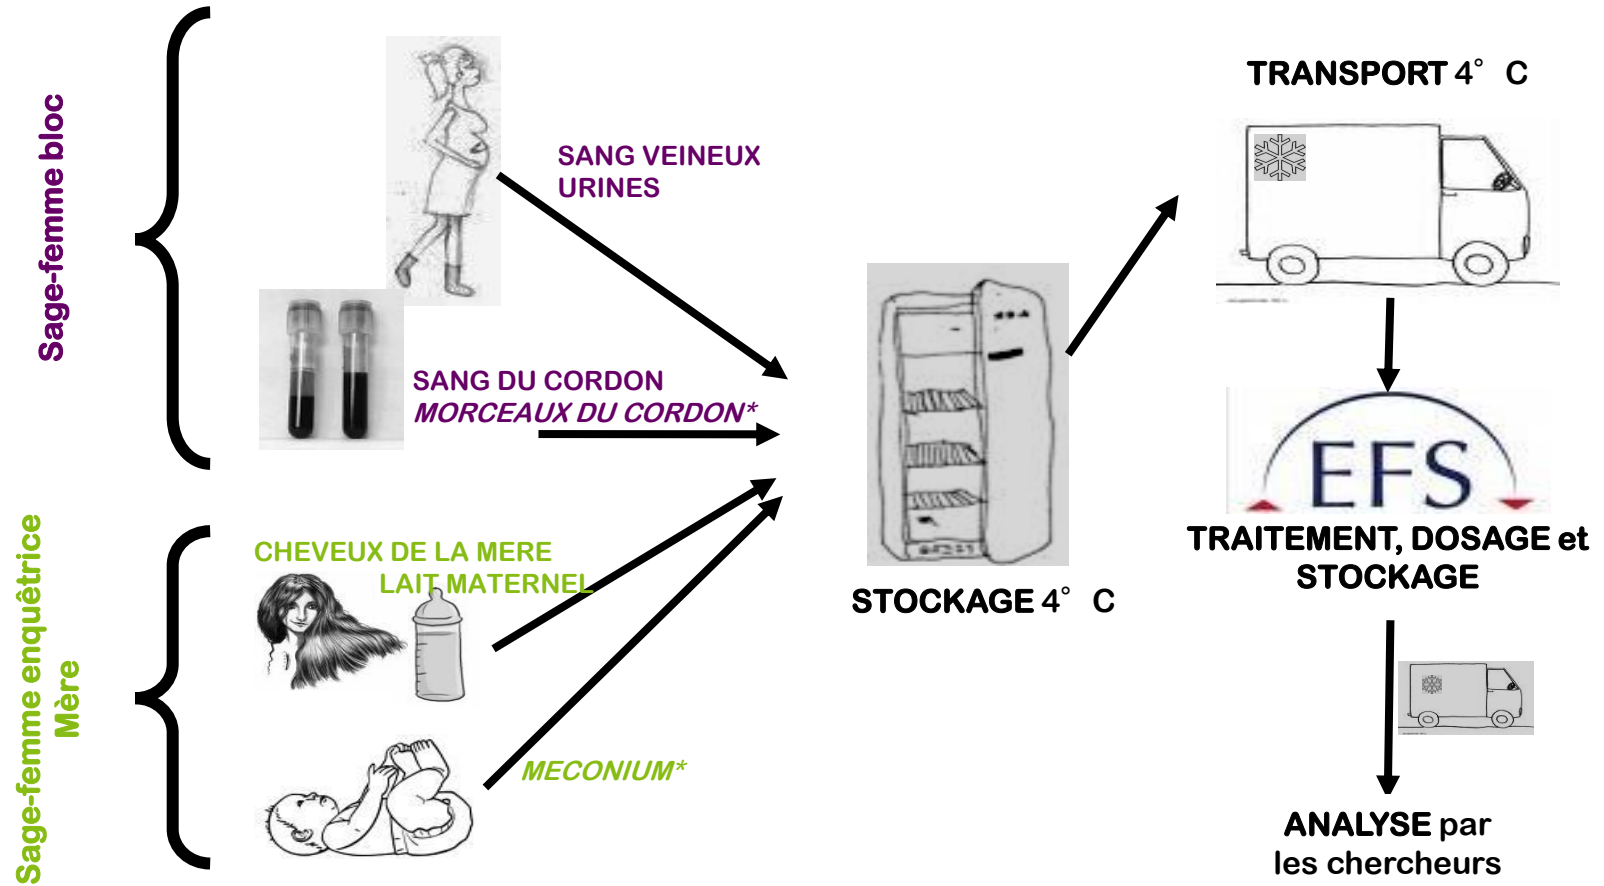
Sage-femme bloc

SANG VEINEUX
URINES

SANG DU CORDON
MORCEAUX DU CORDON*

Sage-femme enquêtrice
Mère

CHEVEUX DE LA MERE
LAIT MATERNEL

MECONIUM*

STOCKAGE 4° C

TRANSPORT 4° C

EFS

TRAITEMENT, DOSAGE et STOCKAGE

ANALYSE par les chercheurs